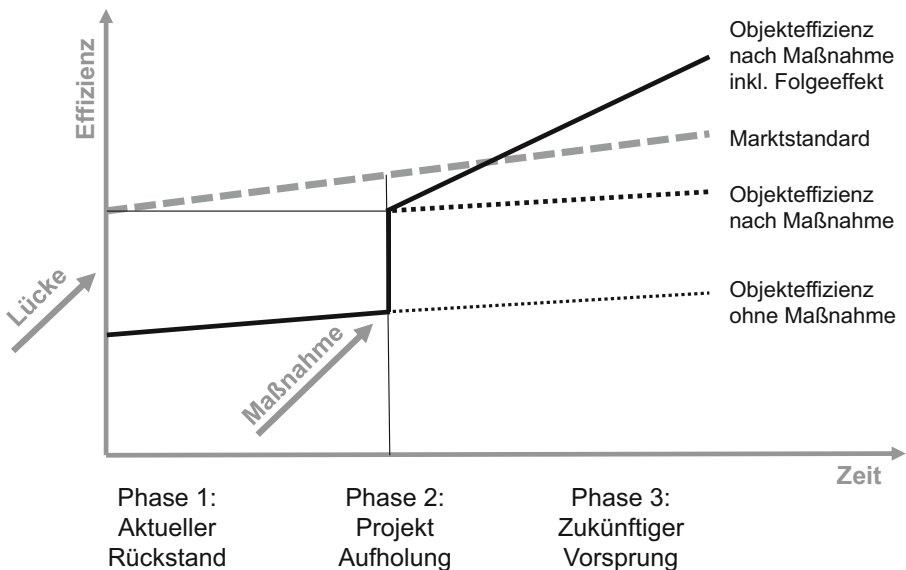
Effizienz

Objekteffizienz nach Maßnahme inkl. Folgeeffekt

Marktstandard

Objekteffizienz nach Maßnahme

Lücke

Objekteffizienz ohne Maßnahme

Maßnahme

Zeit

Phase 1: Aktueller Rückstand

Phase 2: Projekt Aufholung

Phase 3: Zukünftiger Vorsprung